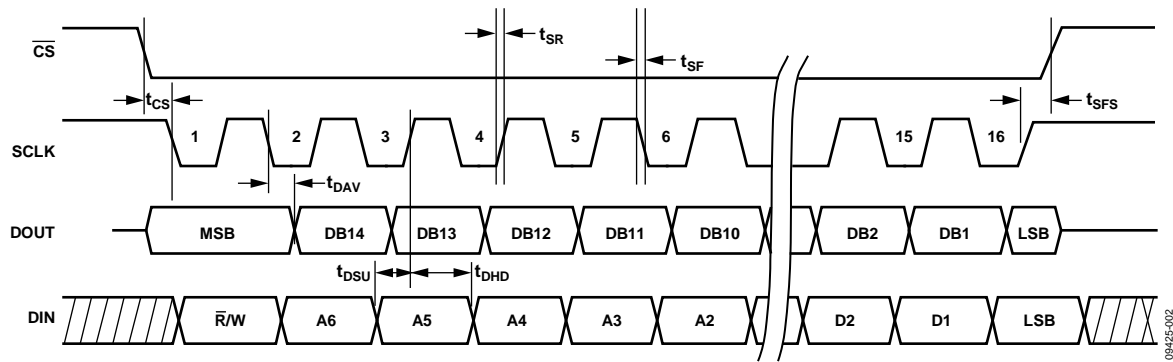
$\overline{CS}$

$t_{SR}$

$t_{SF}$

$t_{CS}$

$t_{SFS}$

SCLK

1 2 3 4 5 6 15 16

$t_{DAV}$

DOUT

MSB DB14 DB13 DB12 DB11 DB10 DB2 DB1 LSB

$t_{DSU}$ $t_{DHD}$

DIN

$\overline{R}$/W A6 A5 A4 A3 A2 D2 D1 LSB

09425-002